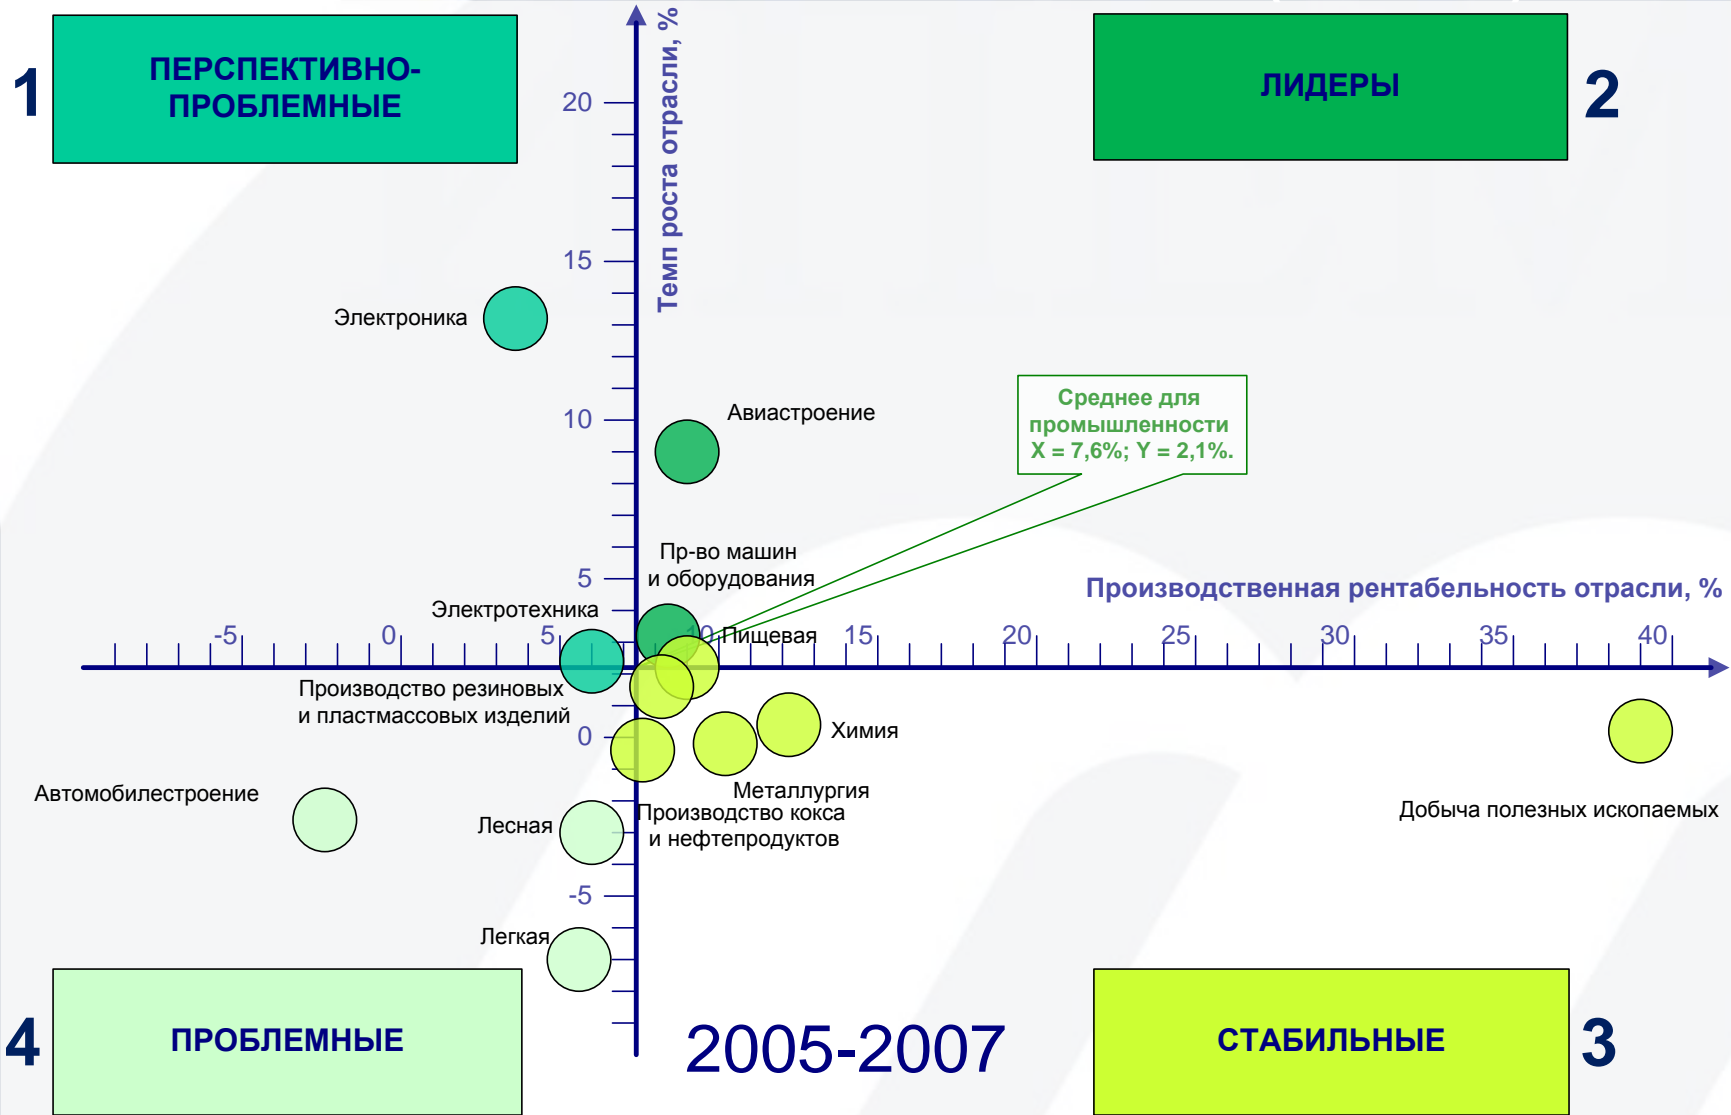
1
ПЕРСПЕКТИВНО-ПРОБЛЕМНЫЕ

ЛИДЕРЫ
2

Темп роста отрасли, %

20
15
10
5
0
-5

Электроника
Авиастроение
Среднее для промышленности X = 7,6%; Y = 2,1%.
Пр-во машин и оборудования
Электротехника
Производственная рентабельность отрасли, %
-5 0 5 10 15 20 25 30 35 40
Пищевая
Производство резиновых и пластмассовых изделий
Химия
Автомобилестроение
Металлургия
Производство кокса и нефтепродуктов
Лесная
Добыча полезных ископаемых
Легкая

4
ПРОБЛЕМНЫЕ

2005-2007

СТАБИЛЬНЫЕ
3